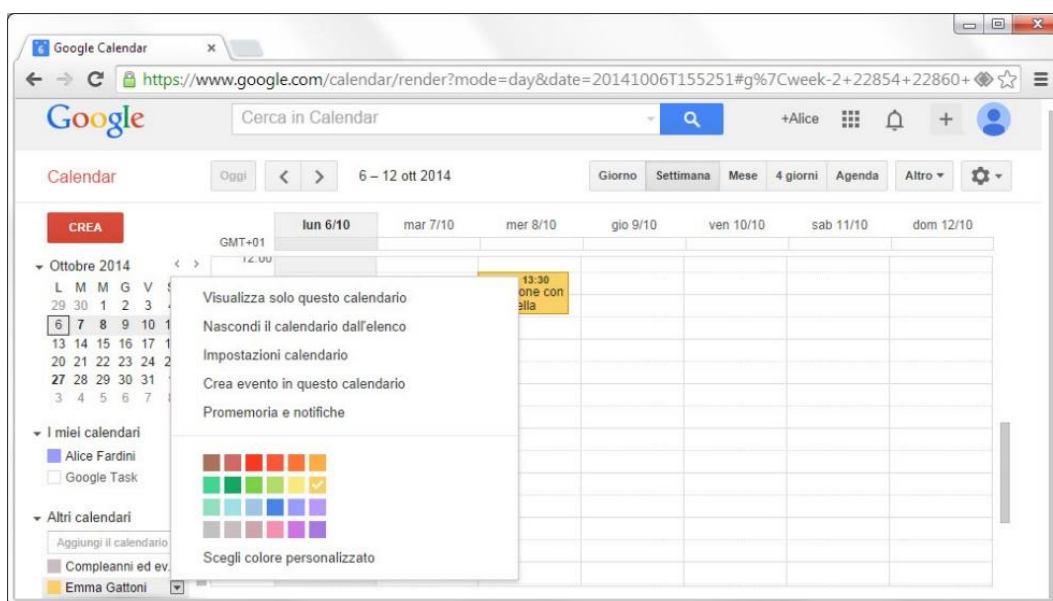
Google Calendar ×

https://www.google.com/calendar/render?mode=day&date=20141006T155251#g%7Cweek-2+22854+22860+

Google

Cerca in Calendar

+Alice

Calendar

Oggi

6 – 12 ott 2014

Giorno Settimana Mese 4 giorni Agenda Altro

CREA

GMT+01

lun 6/10 mar 7/10 mer 8/10 gio 9/10 ven 10/10 sab 11/10 dom 12/10

Ottobre 2014

L M M G V
29 30 1 2 3
6 7 8 9 10
13 14 15 16 17
20 21 22 23 24
27 28 29 30 31
3 4 5 6 7

12:00

13:30
one con
ella

Visualizza solo questo calendario
Nascondi il calendario dall'elenco
Impostazioni calendario
Crea evento in questo calendario
Promemoria e notifiche

Scegli colore personalizzato

I miei calendari
Alice Fardini
Google Task

Altri calendari
Aggiungi il calendario
Compleanni ed ev.
Emma Gattoni